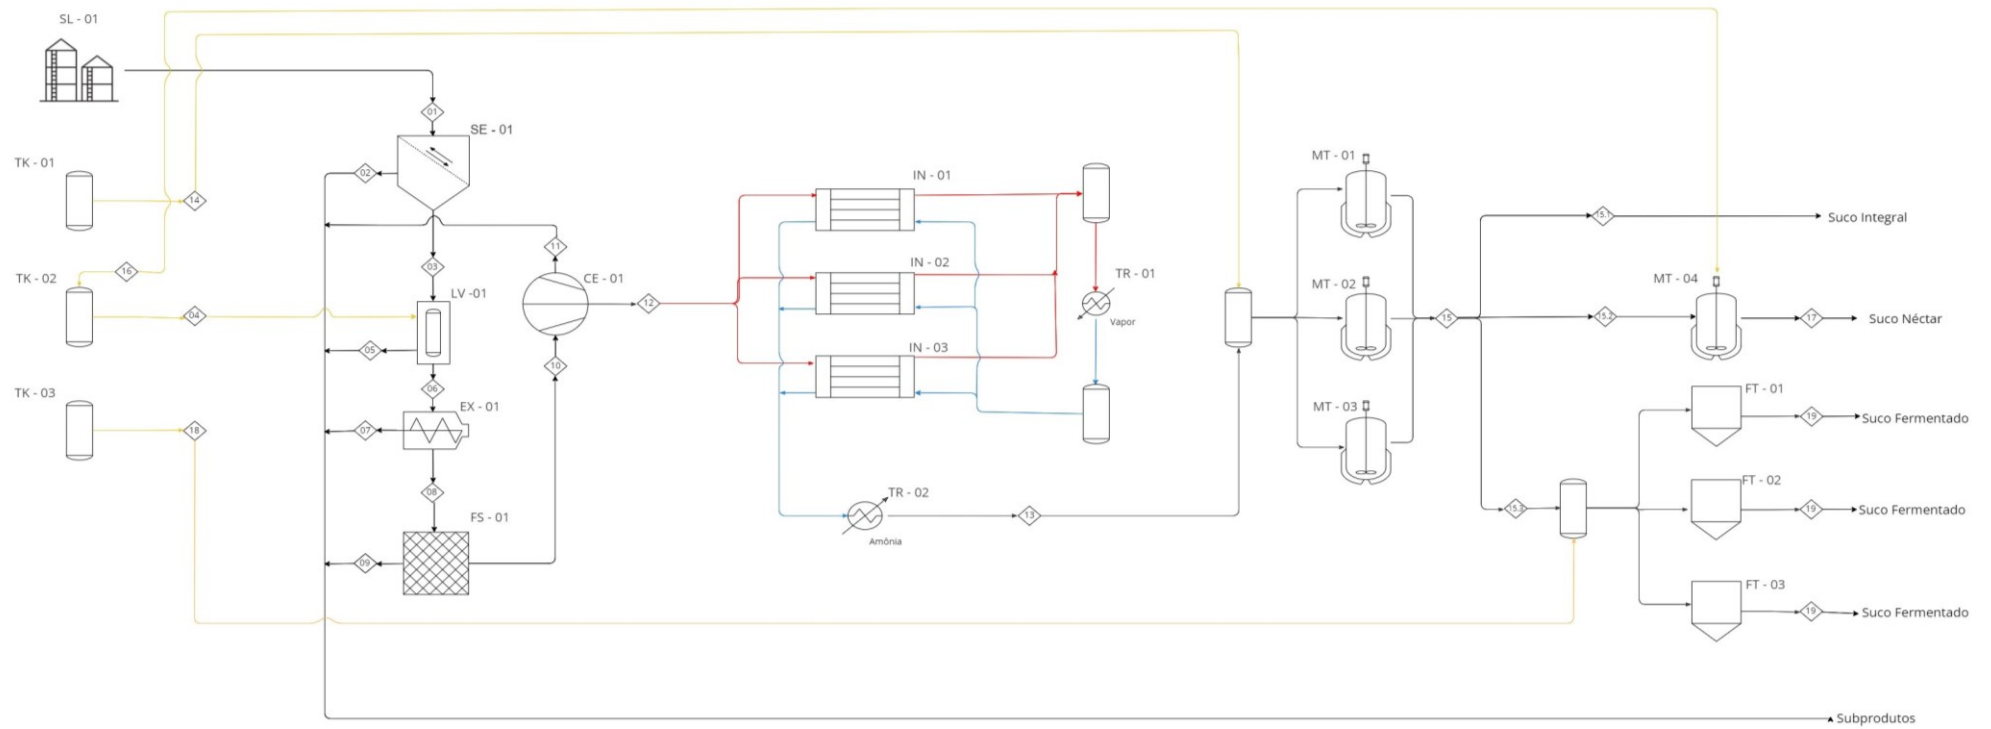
SL - 01

TK - 01

TK - 02

TK - 03

01

SE - 01

02

14

16

03

04

LV - 01

05

06

EX - 01

07

08

FS - 01

09

18

11

CE - 01

12

10

IN - 01

IN - 02

IN - 03

TR - 01

Vapor

TR - 02

Amônia

13

MT - 01

MT - 02

MT - 03

15

15.1

15.2

15.3

Suco Integral

MT - 04

17

Suco Néctar

FT - 01

19

Suco Fermentado

FT - 02

19

Suco Fermentado

FT - 03

19

Suco Fermentado

Subprodutos